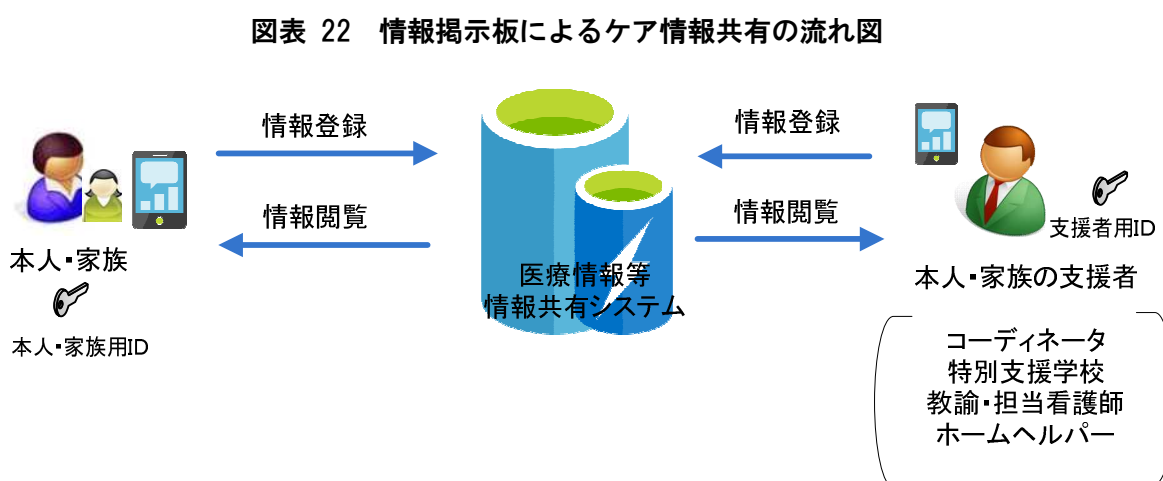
図表 22　情報掲示板によるケア情報共有の流れ図

情報登録

情報閲覧

本人・家族

本人・家族用ID

医療情報等
情報共有システム

情報登録

情報閲覧

支援者用ID

本人・家族の支援者

コーディネータ
特別支援学校
教諭・担当看護師
ホームヘルパー